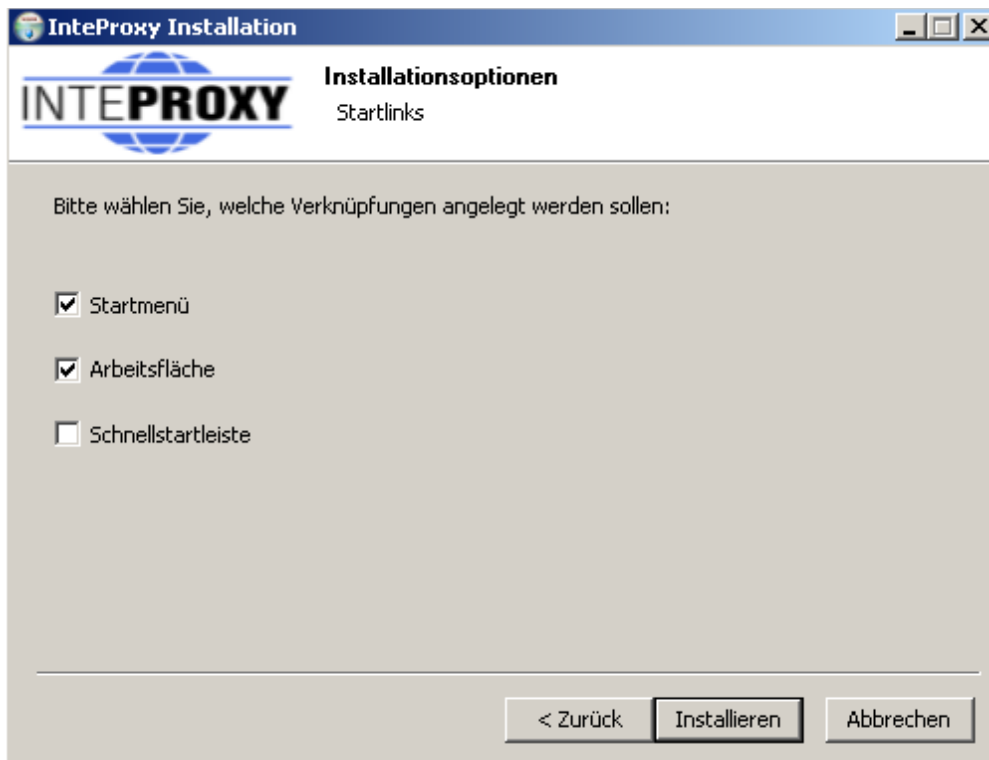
InteProxy Installation

INTEPROXY

Installationsoptionen

Startlinks

Bitte wählen Sie, welche Verknüpfungen angelegt werden sollen:

☑ Startmenü

☑ Arbeitsfläche

☐ Schnellstartleiste

< Zurück | Installieren | Abbrechen